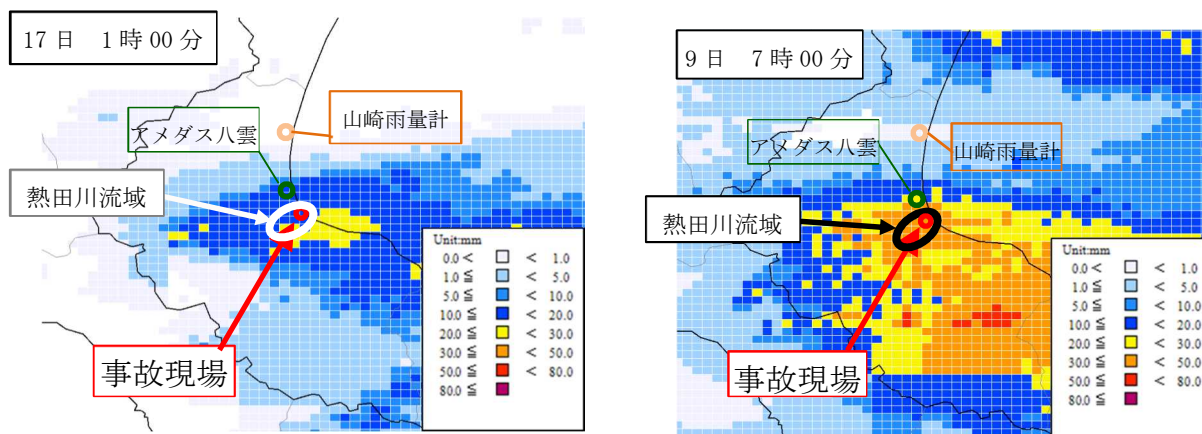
17日　1時00分

アメダス八雲

山崎雨量計

熱田川流域

事故現場

Unit:mm

| | | |
|---|---|---|
| 0.0 < | < | 1.0 |
| 1.0 ≦ | < | 5.0 |
| 5.0 ≦ | < | 10.0 |
| 10.0 ≦ | < | 20.0 |
| 20.0 ≦ | < | 30.0 |
| 30.0 ≦ | < | 50.0 |
| 50.0 ≦ | < | 80.0 |
| 80.0 ≦ | | |

9日　7時00分

アメダス八雲

山崎雨量計

熱田川流域

事故現場

Unit:mm

| | | |
|---|---|---|
| 0.0 < | < | 1.0 |
| 1.0 ≦ | < | 5.0 |
| 5.0 ≦ | < | 10.0 |
| 10.0 ≦ | < | 20.0 |
| 20.0 ≦ | < | 30.0 |
| 30.0 ≦ | < | 50.0 |
| 50.0 ≦ | < | 80.0 |
| 80.0 ≦ | | |